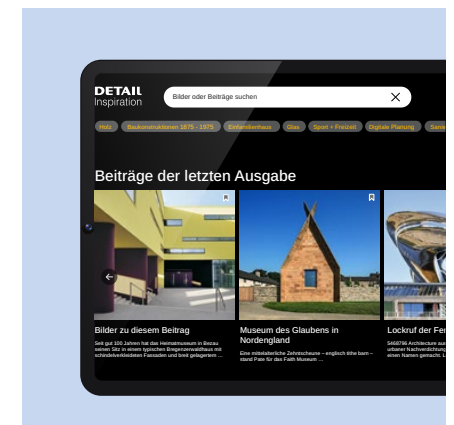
DETAIL
Inspiration

Bilder oder Beiträge suchen

Holz | Baukonstruktionen 1875 - 1975 | Einfamilienhaus | Glas | Sport + Freizeit | Digitale Planung | Sam

Beiträge der letzten Ausgabe

Bilder zu diesem Beitrag
Seit gut 100 Jahren hat das Heimatmuseum in Bezau seinen Sitz in einem typischen Bregenzerwaldhaus mit schindelverkleideten Fassaden und breit gelagertem ...

Museum des Glaubens in Nordengland
Eine mittelalterliche Zehntscheune – englisch tithe barn – stand Pate für das Faith Museum ...

Lockruf der Fe
5468796 Architecture aus urbaner Nachverdichtung einen Namen gemacht. L